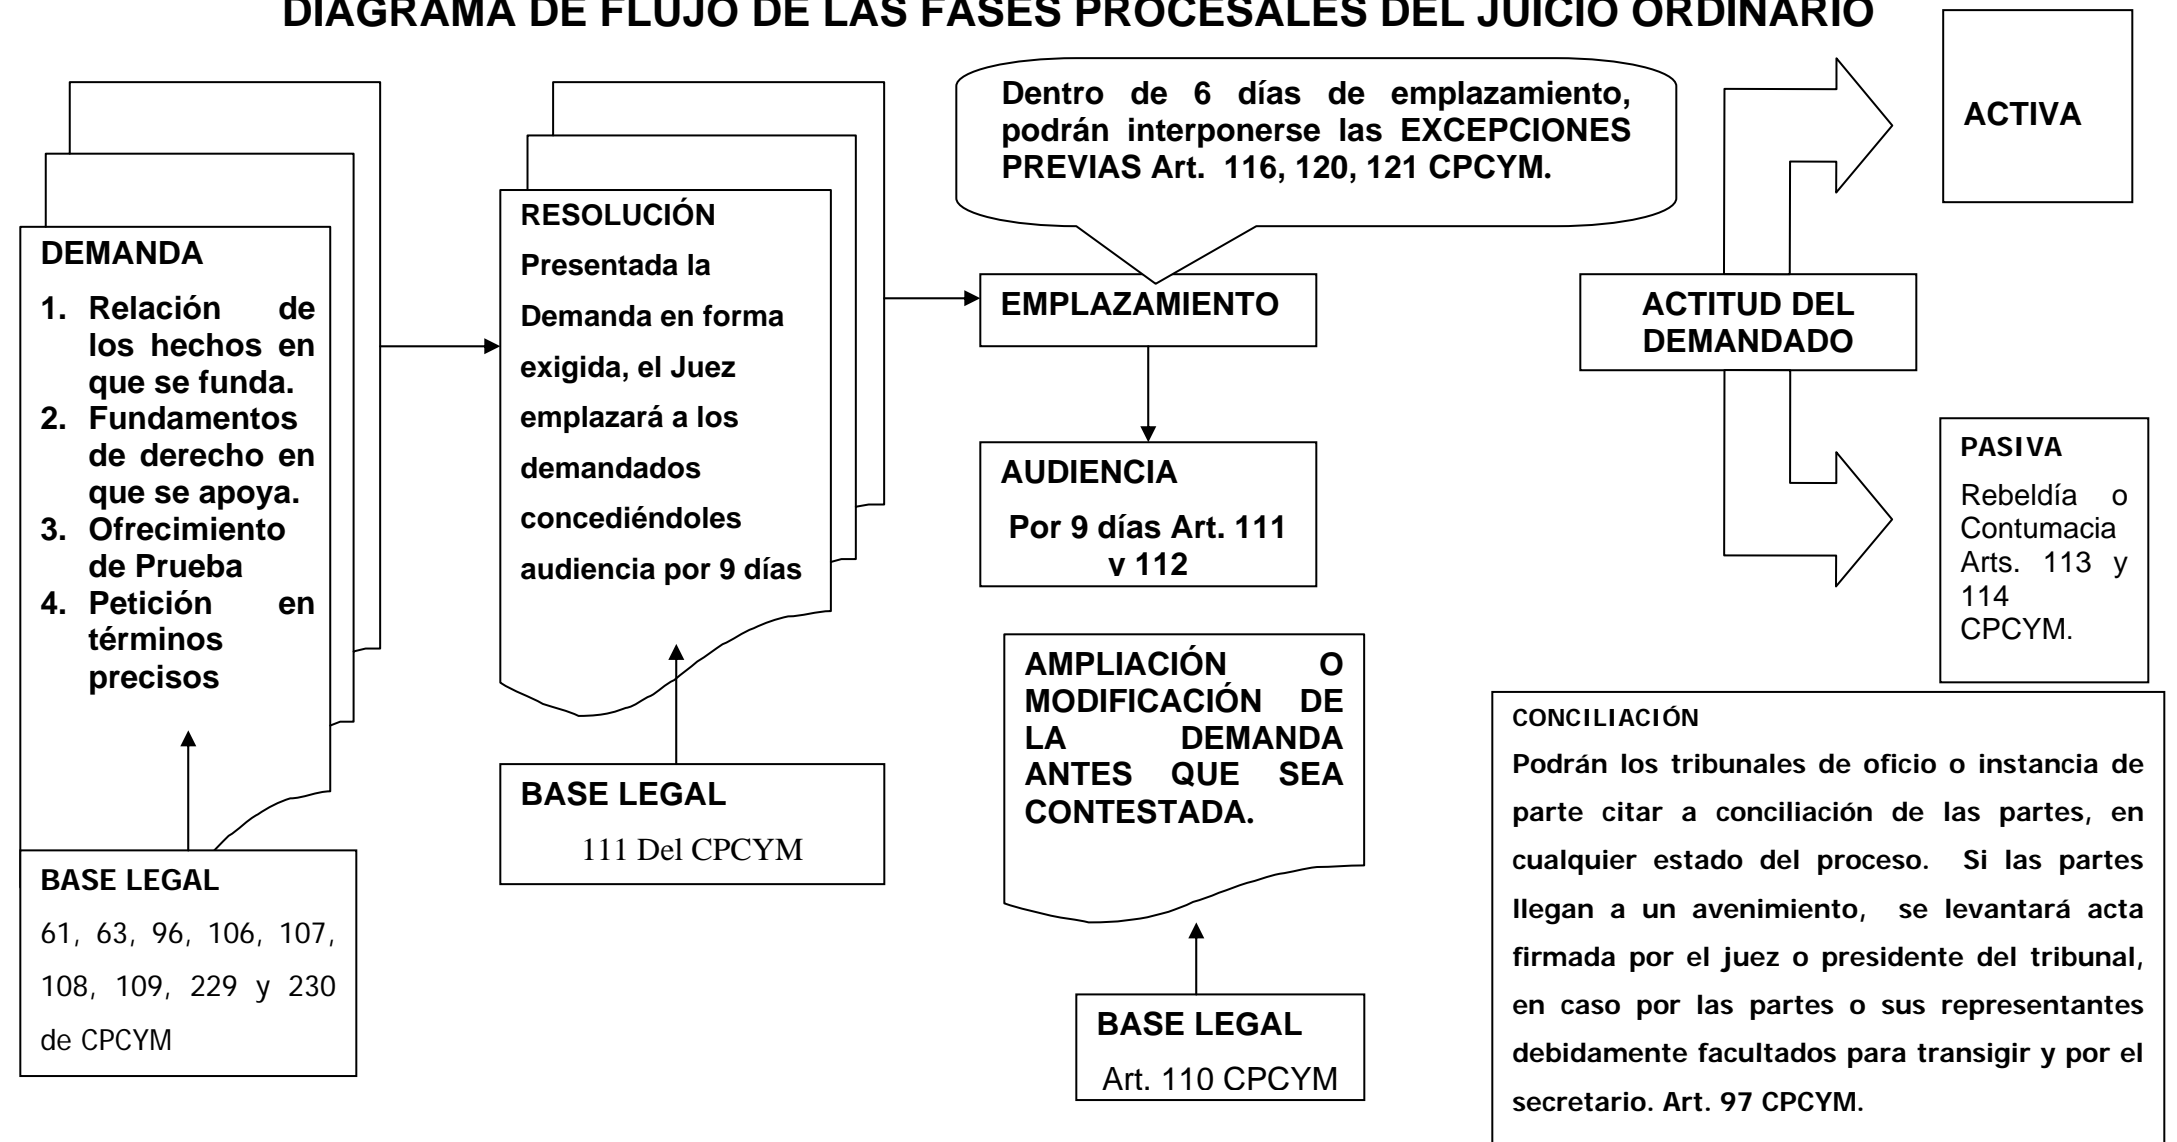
DIAGRAMA DE FLUJO DE LAS FASES PROCESALES DEL JUICIO ORDINARIO

DEMANDA
1. Relación de los hechos en que se funda.
2. Fundamentos de derecho en que se apoya.
3. Ofrecimiento de Prueba
4. Petición en términos precisos

BASE LEGAL
61, 63, 96, 106, 107, 108, 109, 229 y 230 de CPCYM

RESOLUCIÓN
Presentada la Demanda en forma exigida, el Juez emplazará a los demandados concediéndoles audiencia por 9 días

BASE LEGAL
111 Del CPCYM

Dentro de 6 días de emplazamiento, podrán interponerse las EXCEPCIONES PREVIAS Art. 116, 120, 121 CPCYM.

EMPLAZAMIENTO

AUDIENCIA
Por 9 días Art. 111 y 112

AMPLIACIÓN O MODIFICACIÓN DE LA DEMANDA ANTES QUE SEA CONTESTADA.

BASE LEGAL
Art. 110 CPCYM

ACTIVA

ACTITUD DEL DEMANDADO

PASIVA
Rebeldía o Contumacia Arts. 113 y 114 CPCYM.

CONCILIACIÓN
Podrán los tribunales de oficio o instancia de parte citar a conciliación de las partes, en cualquier estado del proceso. Si las partes llegan a un avenimiento, se levantará acta firmada por el juez o presidente del tribunal, en caso por las partes o sus representantes debidamente facultados para transigir y por el secretario. Art. 97 CPCYM.